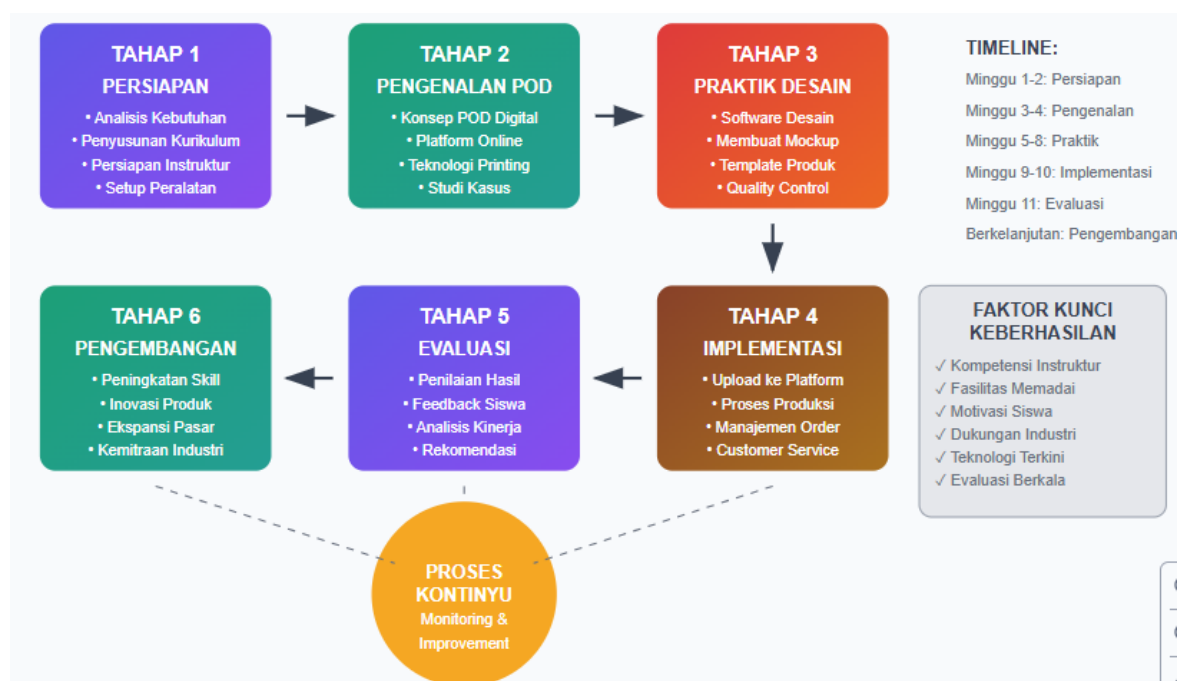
TAHAP 1
PERSIAPAN
• Analisis Kebutuhan
• Penyusunan Kurikulum
• Persiapan Instruktur
• Setup Peralatan

TAHAP 2
PENGENALAN POD
• Konsep POD Digital
• Platform Online
• Teknologi Printing
• Studi Kasus

TAHAP 3
PRAKTIK DESAIN
• Software Desain
• Membuat Mockup
• Template Produk
• Quality Control

TIMELINE:
Minggu 1-2: Persiapan
Minggu 3-4: Pengenalan
Minggu 5-8: Praktik
Minggu 9-10: Implementasi
Minggu 11: Evaluasi
Berkelanjutan: Pengembangan

TAHAP 6
PENGEMBANGAN
• Peningkatan Skill
• Inovasi Produk
• Ekspansi Pasar
• Kemitraan Industri

TAHAP 5
EVALUASI
• Penilaian Hasil
• Feedback Siswa
• Analisis Kinerja
• Rekomendasi

TAHAP 4
IMPLEMENTASI
• Upload ke Platform
• Proses Produksi
• Manajemen Order
• Customer Service

FAKTOR KUNCI KEBERHASILAN
✓ Kompetensi Instruktur
✓ Fasilitas Memadai
✓ Motivasi Siswa
✓ Dukungan Industri
✓ Teknologi Terkini
✓ Evaluasi Berkala

PROSES KONTINYU
Monitoring & Improvement